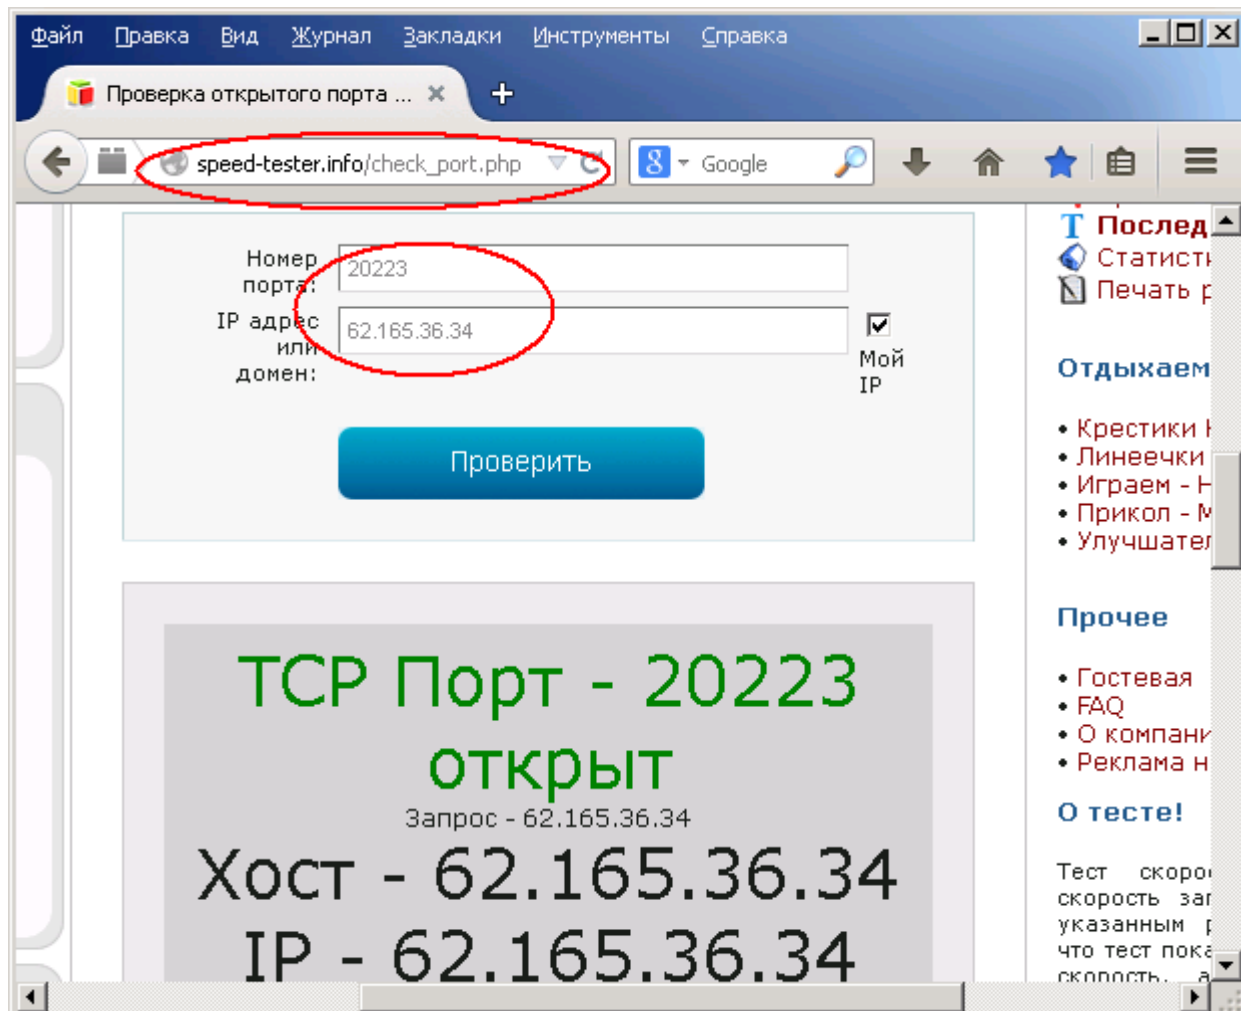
Файл Правка Вид Журнал Закладки Инструменты Справка

Проверка открытого порта ... ✕ +

speed-tester.info/check_port.php

Google

Номер порта: 20223

IP адрес или домен: 62.165.36.34

Мой IP

Проверить

TCP Порт - 20223 открыт

Запрос - 62.165.36.34

Хост - 62.165.36.34

IP - 62.165.36.34

Послед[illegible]
Статист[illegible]
Печать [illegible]

Отдыхаем

• Крестики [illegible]
• Линеечки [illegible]
• Играем - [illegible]
• Прикол - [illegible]
• Улучшате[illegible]

Прочее

• Гостевая
• FAQ
• О компани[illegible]
• Реклама н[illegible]

О тесте!

Тест скоро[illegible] скорость за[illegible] указанным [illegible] что тест пока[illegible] скорость, а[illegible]